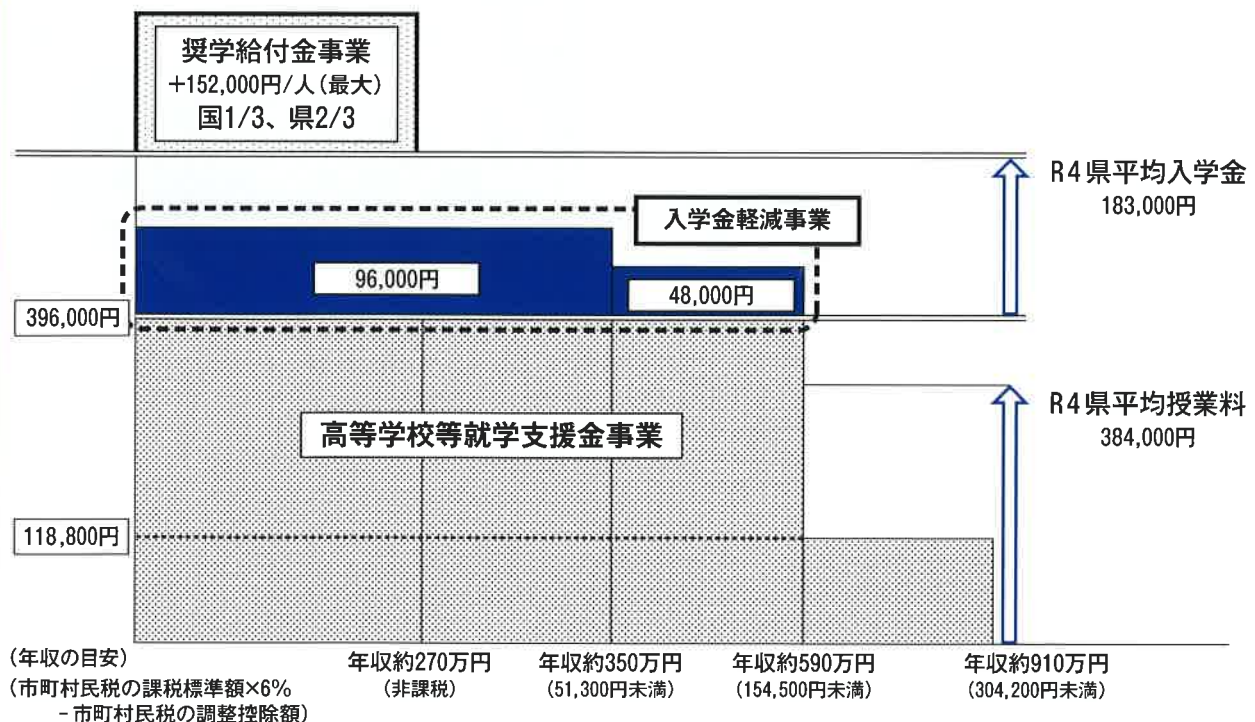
奨学給付金事業
+152,000円/人（最大）
国1/3、県2/3

R4県平均入学金
183,000円

入学金軽減事業

96,000円

48,000円

396,000円

高等学校等就学支援金事業

R4県平均授業料
384,000円

118,800円

（年収の目安）
（市町村民税の課税標準額×6%
－市町村民税の調整控除額）

年収約270万円
（非課税）

年収約350万円
（51,300円未満）

年収約590万円
（154,500円未満）

年収約910万円
（304,200円未満）